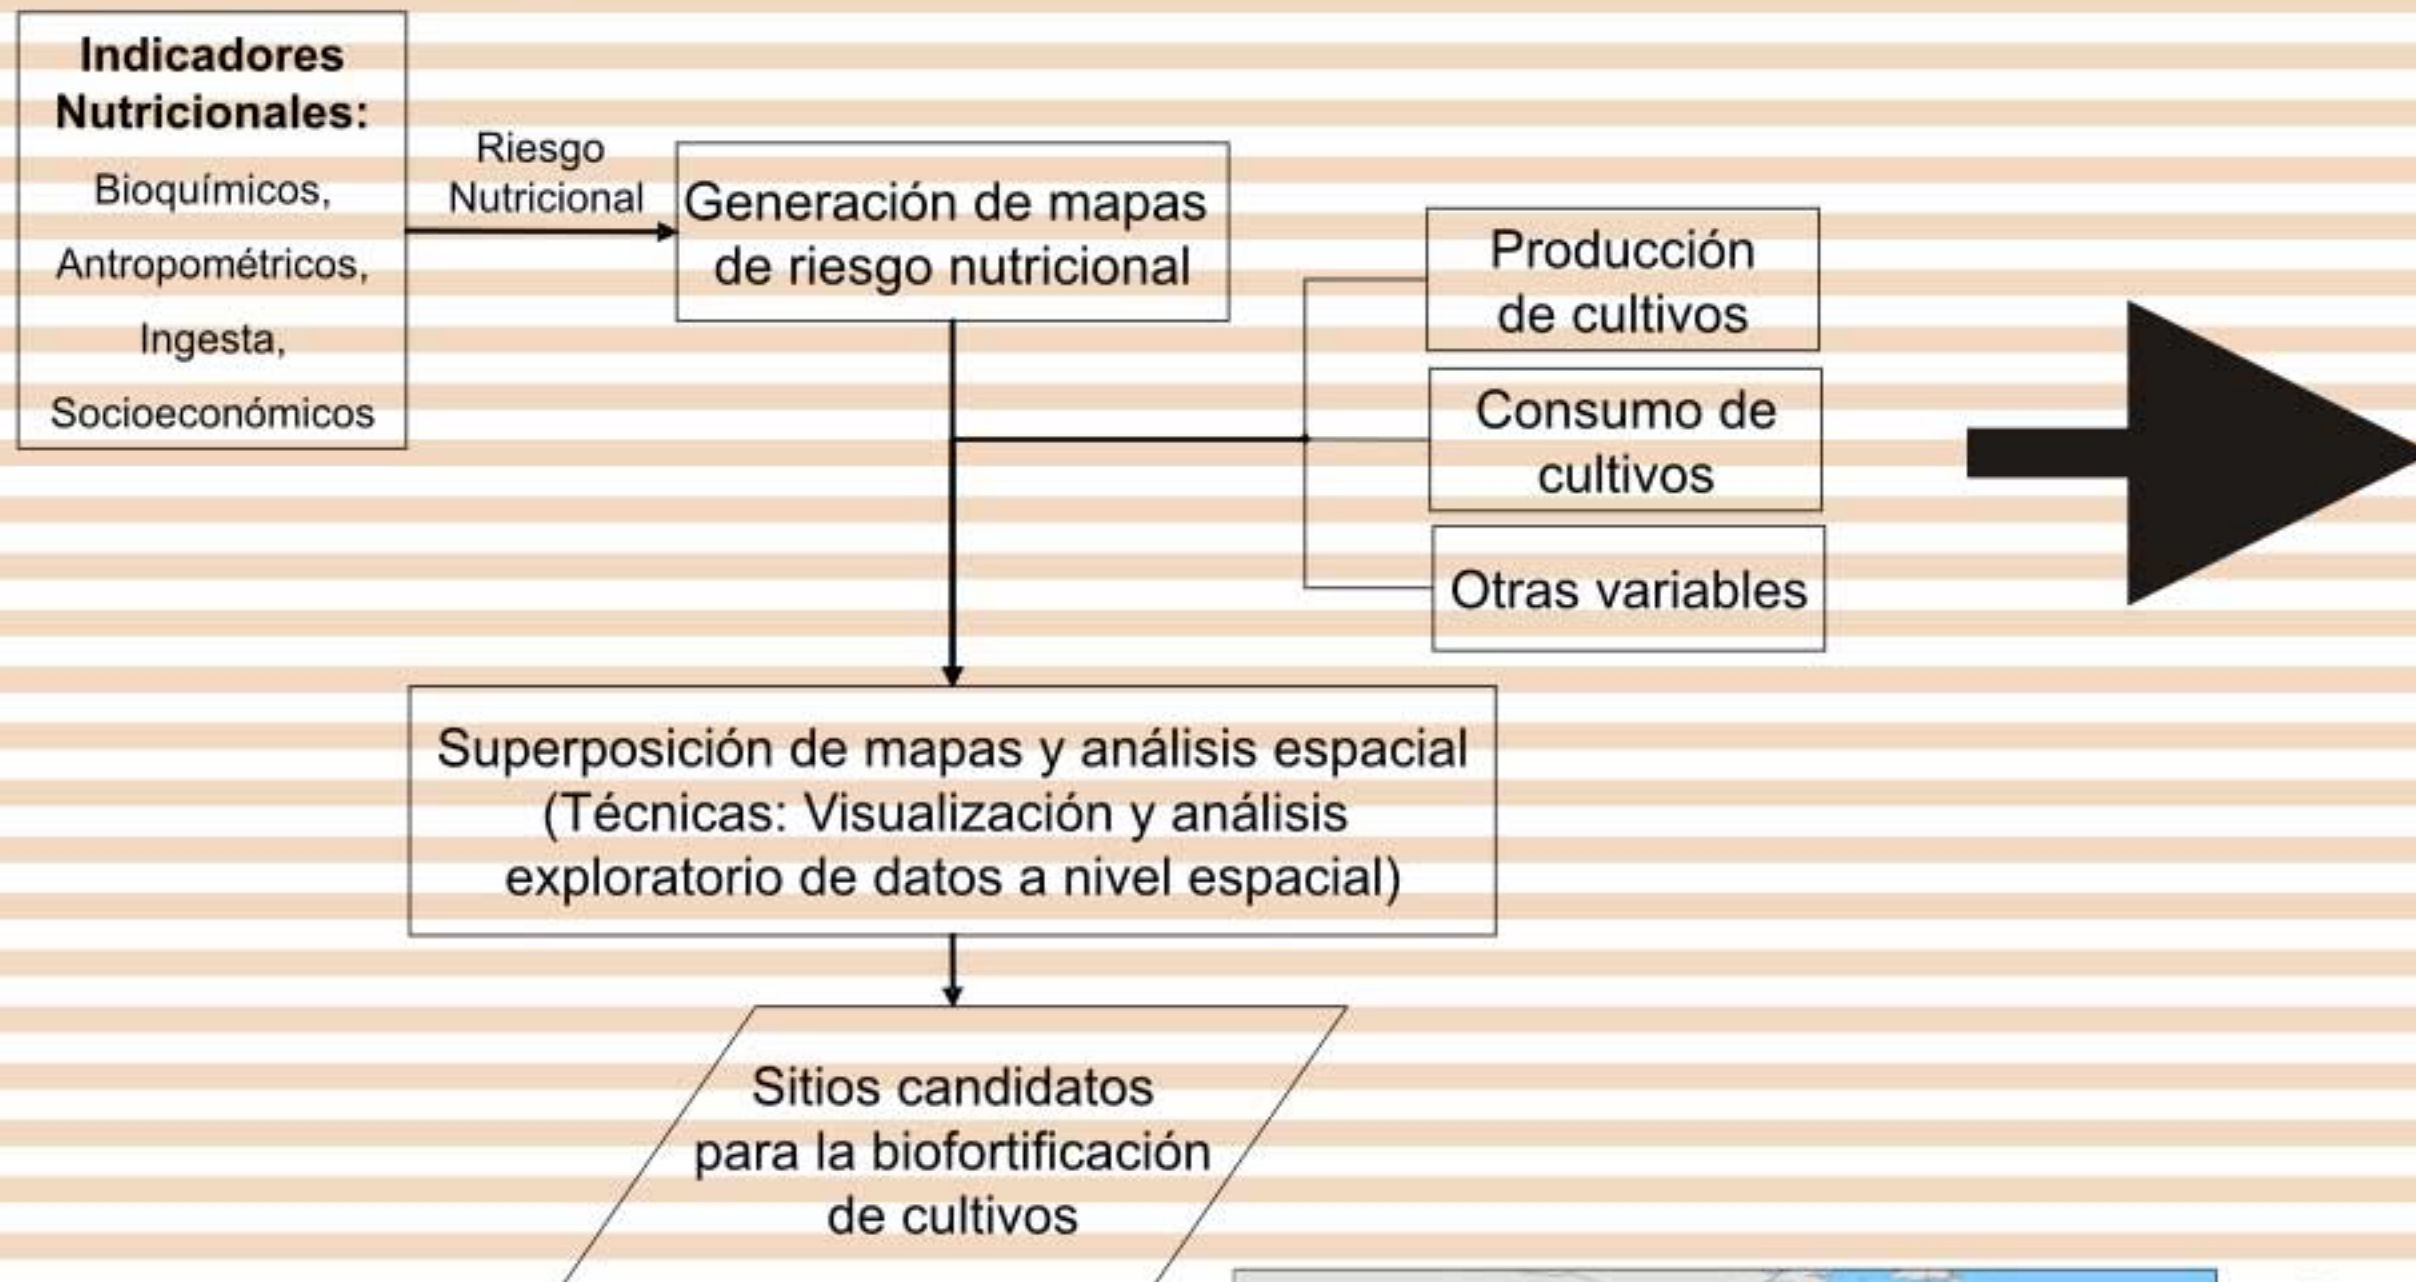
Indicadores Nutricionales:

Bioquímicos,

Antropométricos,

Ingesta,

Socioeconómicos

Riesgo Nutricional

Generación de mapas de riesgo nutricional

Producción de cultivos

Consumo de cultivos

Otras variables

Superposición de mapas y análisis espacial (Técnicas: Visualización y análisis exploratorio de datos a nivel espacial)

Sitios candidatos para la biofortificación de cultivos